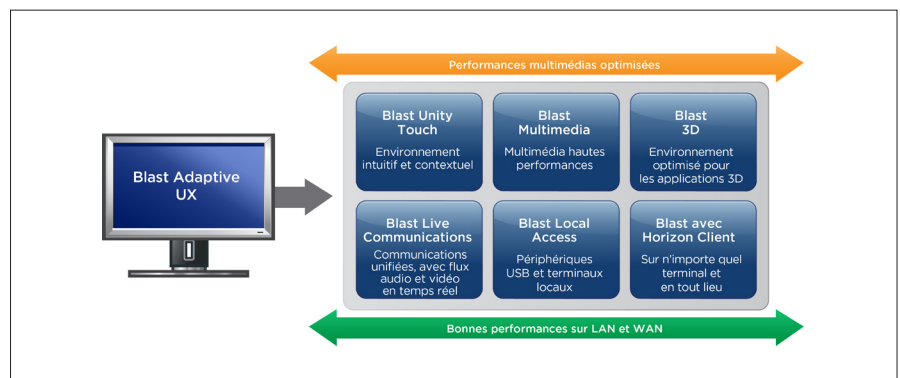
Performances multimédias optimisées

Blast Adaptive UX

Blast Unity Touch
Environnement intuitif et contextuel

Blast Multimedia
Multimédia hautes performances

Blast 3D
Environnement optimisé pour les applications 3D

Blast Live Communications
Communications unifiées, avec flux audio et vidéo en temps réel

Blast Local Access
Périphériques USB et terminaux locaux

Blast avec Horizon Client
Sur n'importe quel terminal et en tout lieu

Bonnes performances sur LAN et WAN